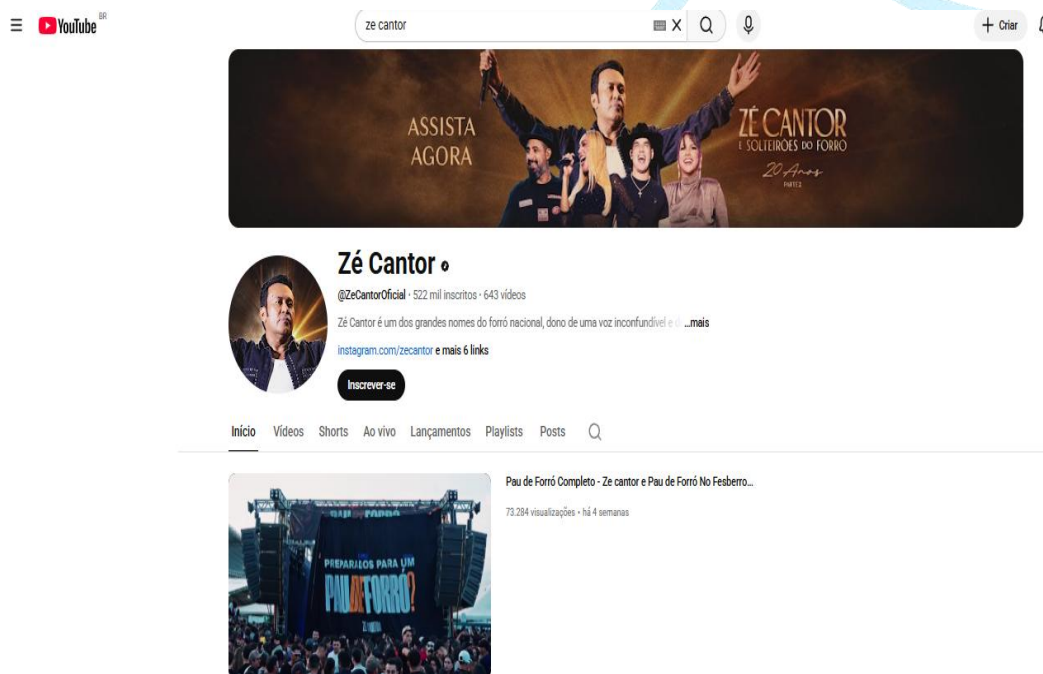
YouTube BR

ze cantor

+ Criar

ASSISTA AGORA

ZÉ CANTOR E SOLTEIRÕES DO FORRÓ

20 Anos

PARTE 2

Zé Cantor

@ZeCantorOficial · 522 mil inscritos · 643 vídeos

Zé Cantor é um dos grandes nomes do forró nacional, dono de uma voz inconfundível e d ...mais

instagram.com/zecantor e mais 6 links

Inscrever-se

Início Vídeos Shorts Ao vivo Lançamentos Playlists Posts

PAU DE FORRÓ

PREPARADOS PARA UM PAU DE FORRÓ?

Pau de Forró Completo - Ze cantor e Pau de Forró No Fesberro...

73.284 visualizações • há 4 semanas